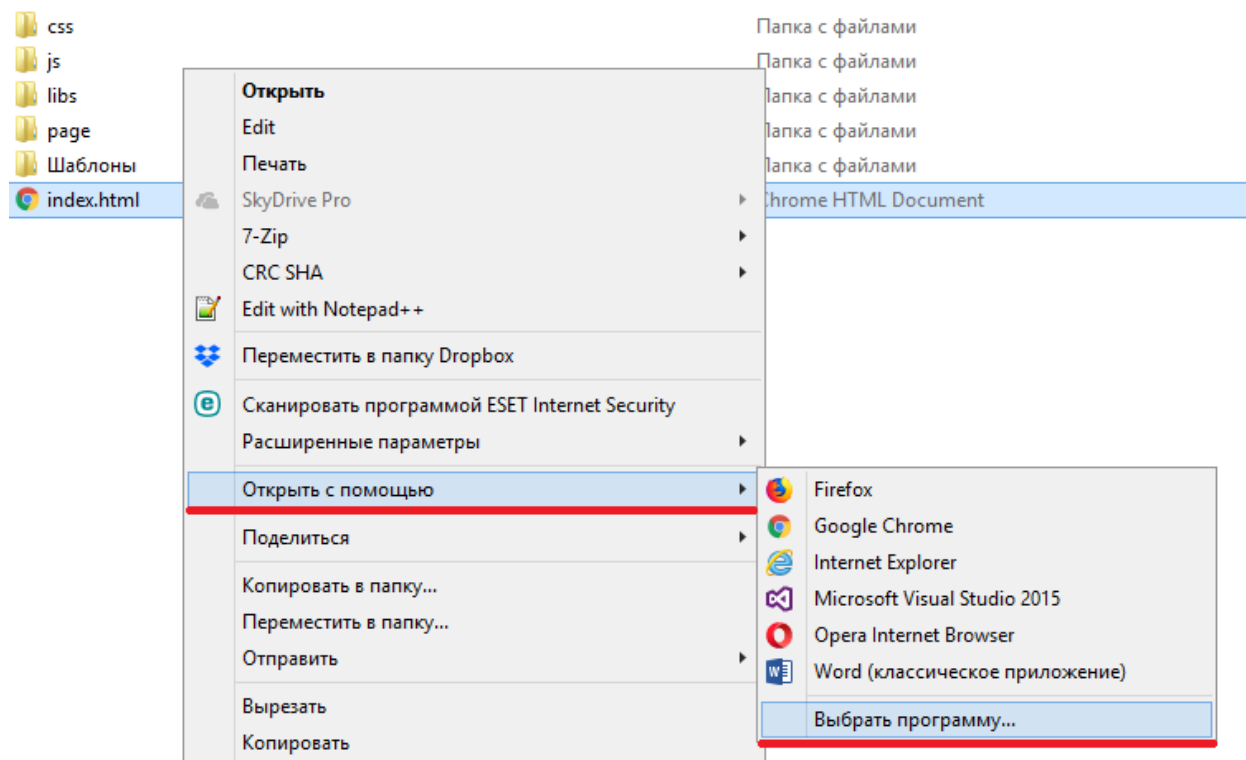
css
js
libs
page
Шаблоны
index.html

Папка с файлами
Папка с файлами
Папка с файлами
Папка с файлами
Папка с файлами
Chrome HTML Document

Открыть
Edit
Печать
SkyDrive Pro
7-Zip
CRC SHA
Edit with Notepad++
Переместить в папку Dropbox
Сканировать программой ESET Internet Security
Расширенные параметры
Открыть с помощью
Поделиться
Копировать в папку...
Переместить в папку...
Отправить
Вырезать
Копировать

Firefox
Google Chrome
Internet Explorer
Microsoft Visual Studio 2015
Opera Internet Browser
Word (классическое приложение)
Выбрать программу...